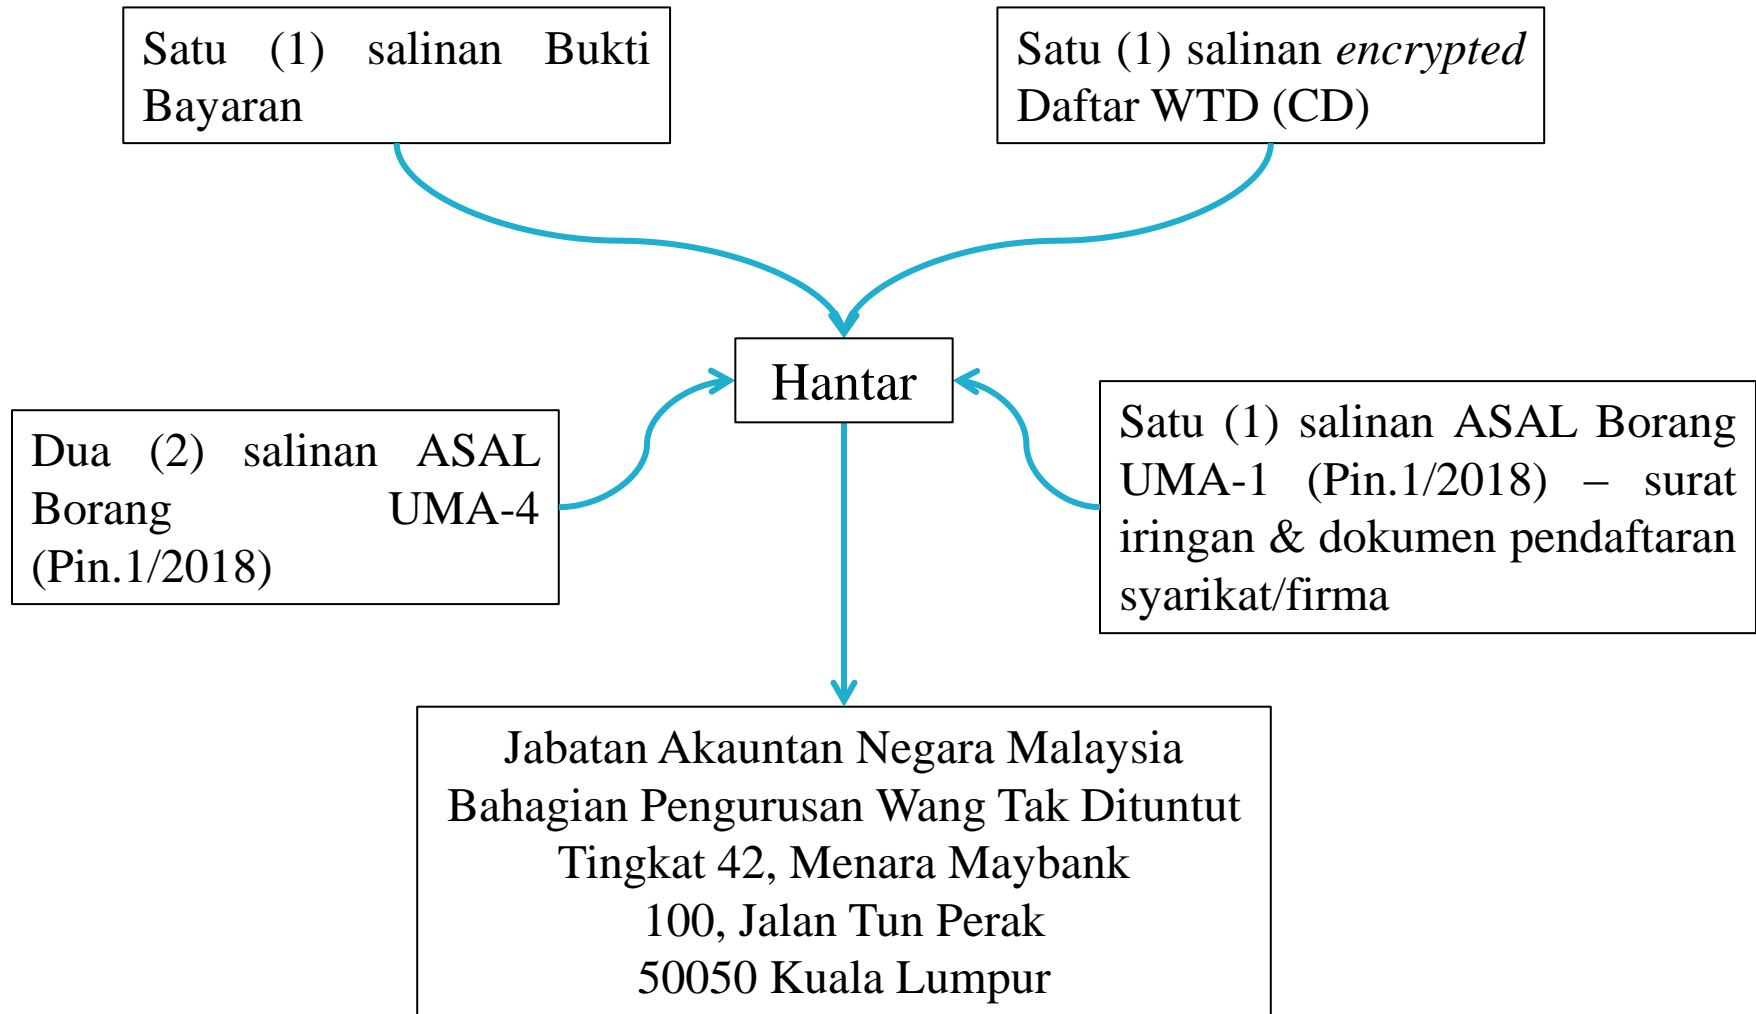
Satu (1) salinan Bukti Bayaran

Satu (1) salinan *encrypted* Daftar WTD (CD)

Hantar

Dua (2) salinan ASAL Borang UMA-4 (Pin.1/2018)

Satu (1) salinan ASAL Borang UMA-1 (Pin.1/2018) – surat iringan & dokumen pendaftaran syarikat/firma

Jabatan Akauntan Negara Malaysia
Bahagian Pengurusan Wang Tak Dituntut
Tingkat 42, Menara Maybank
100, Jalan Tun Perak
50050 Kuala Lumpur